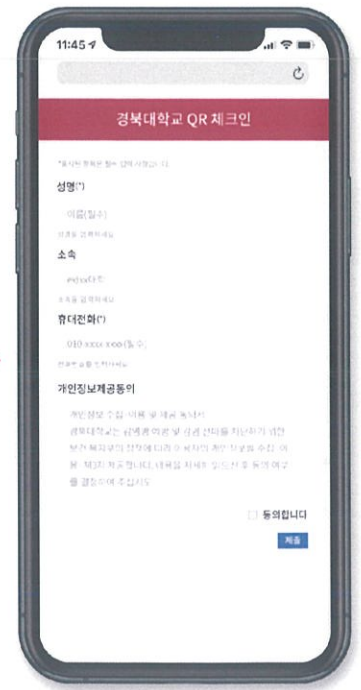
11:45

경북대학교 QR 체크인

*표시된 항목은 필수 입력 사항입니다.

성명(*)

이름(필수)

성명을 입력하세요

소속

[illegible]

소속을 입력하세요

휴대전화(*)

010-xxxx-xxxx(필수)

전화번호를 입력하세요

개인정보제공동의

개인정보 수집·이용 및 제공 동의서 경북대학교는 감염병 예방 및 관리를 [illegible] 보건복지부의 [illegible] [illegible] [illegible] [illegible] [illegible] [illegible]

동의합니다

제출